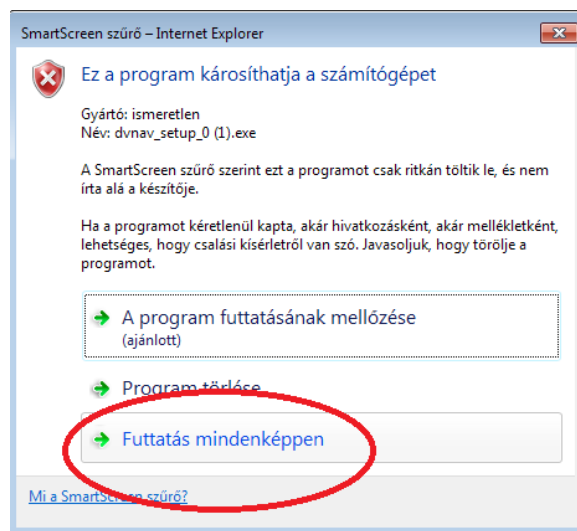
SmartScreen szűrő – Internet Explorer

Ez a program károsíthatja a számítógépet

Gyártó: ismeretlen
Név: dvnav_setup_0 (1).exe

A SmartScreen szűrő szerint ezt a programot csak ritkán töltik le, és nem írta alá a készítője.

Ha a programot kéretlenül kapta, akár hivatkozásként, akár mellékletként, lehetséges, hogy csalási kísérletről van szó. Javasoljuk, hogy törölje a programot.

A program futtatásának mellőzése
(ajánlott)

Program törlése

Futtatás mindenképpen

Mi a SmartScreen szűrő?